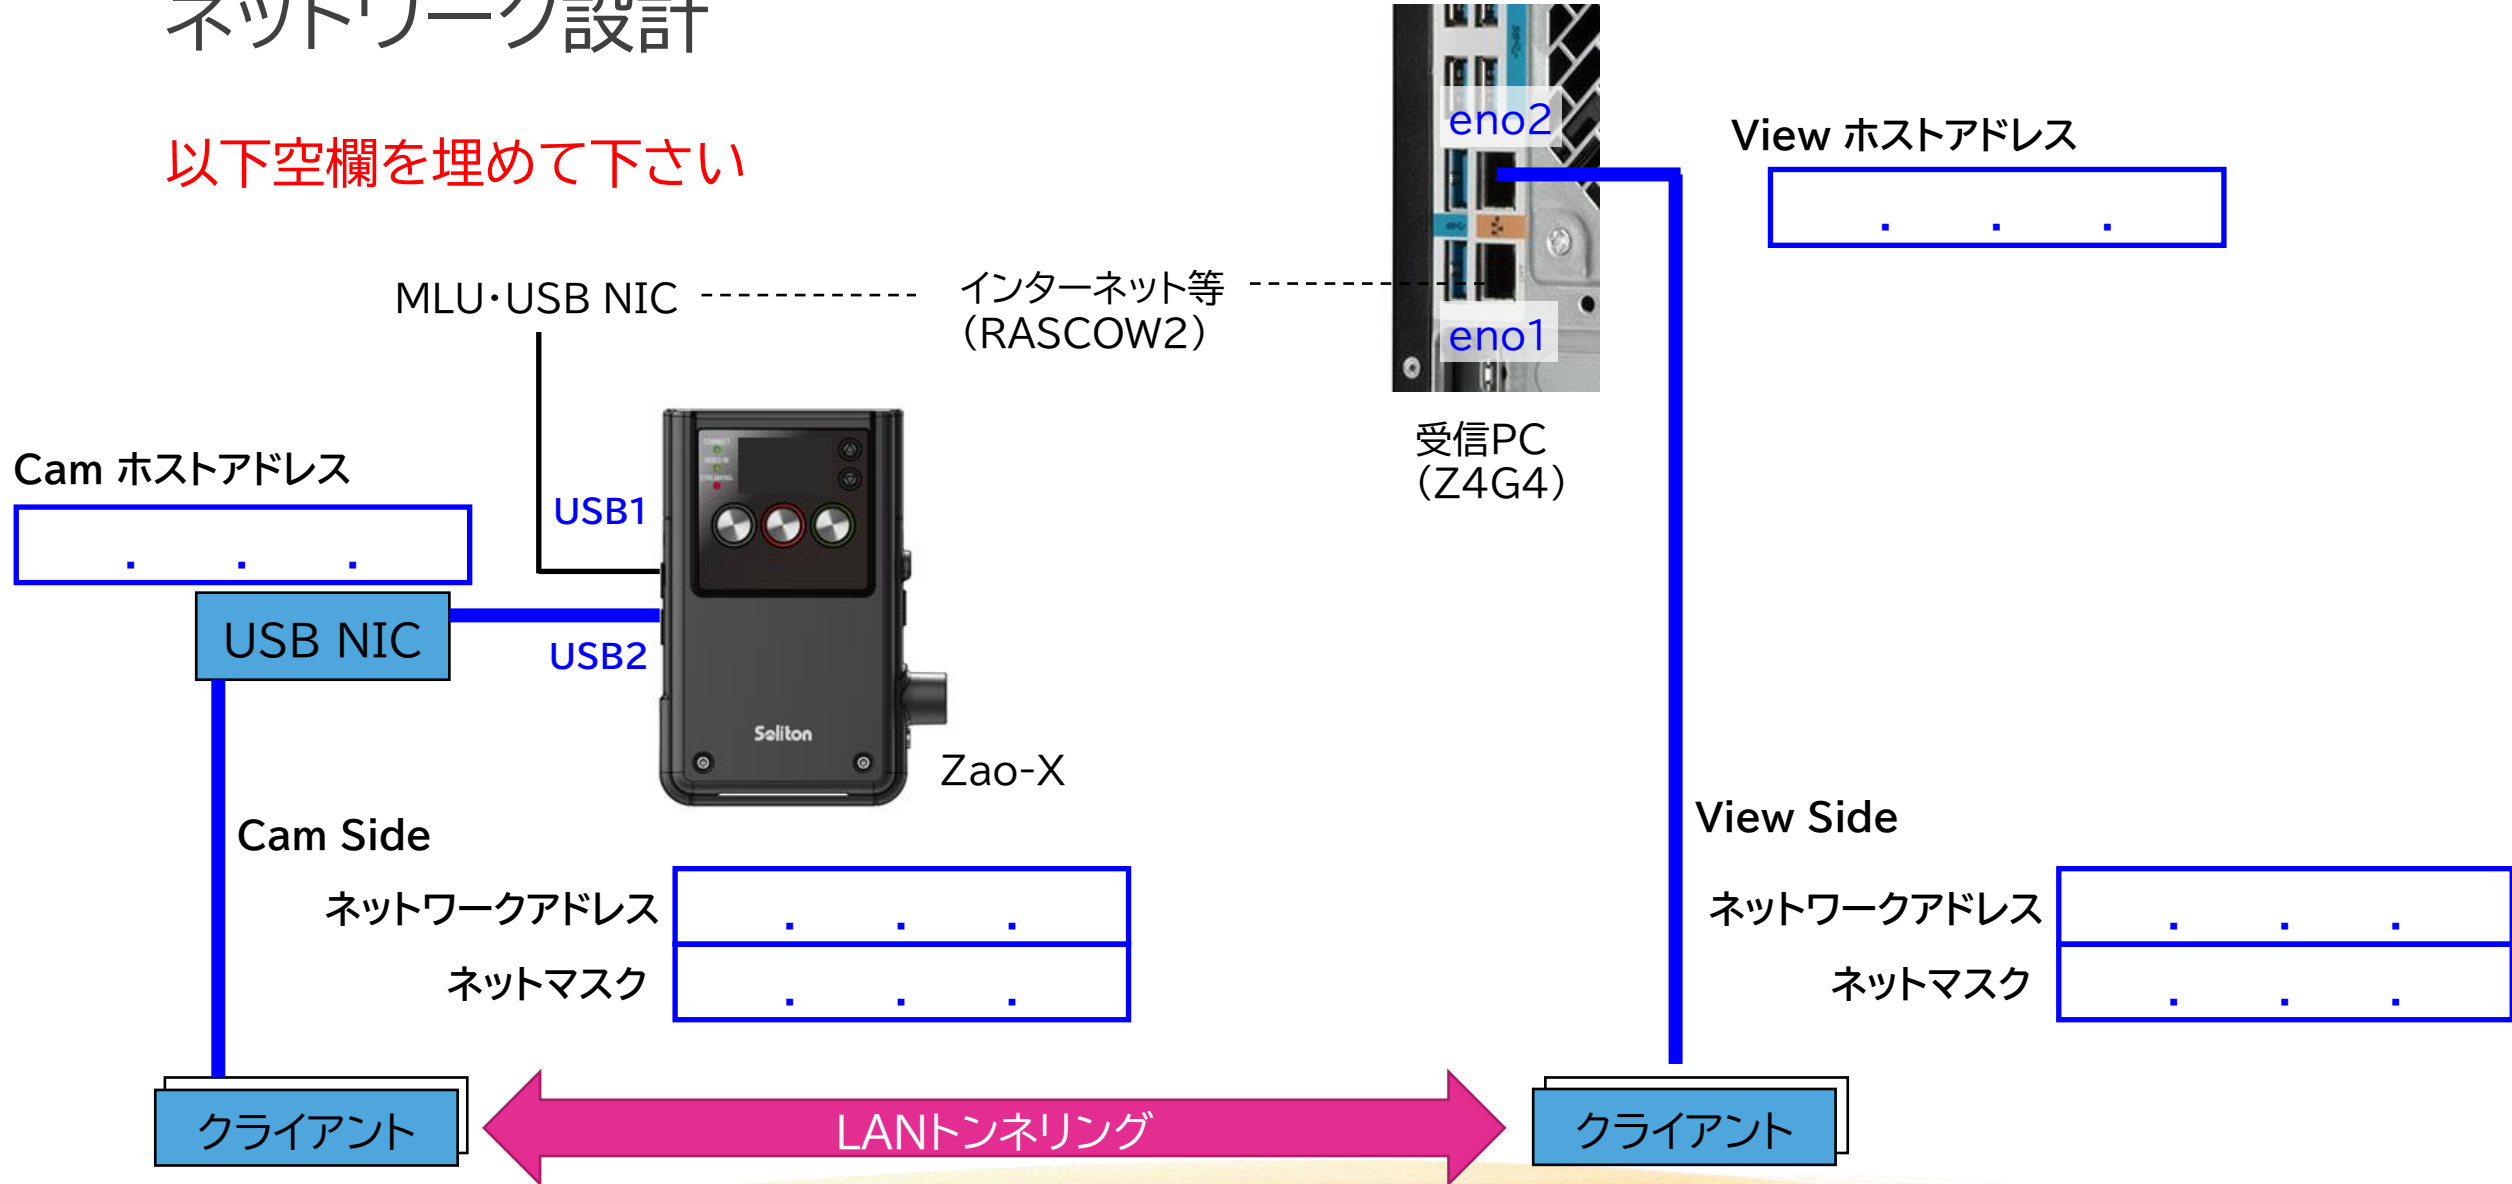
ネットワーク設計

以下空欄を埋めて下さい

eno2

View ホストアドレス

. . .

MLU･USB NIC

インターネット等
（RASCOW2）

eno1

受信PC
（Z4G4）

Cam ホストアドレス

. . .

USB1

USB NIC

USB2

Soliton

Zao-X

Cam Side

ネットワークアドレス . . .

ネットマスク . . .

View Side

ネットワークアドレス . . .

ネットマスク . . .

クライアント

LANトンネリング

クライアント